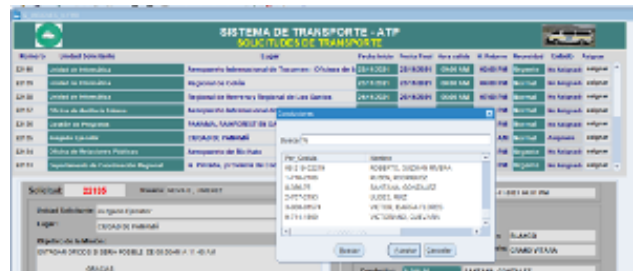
SISTEMA DE TRANSPORTE - ATP
SOLICITUDES DE TRANSPORTE

| Número | Unidad Solicitante | Lugar | Fecha Inicio | Fecha Final | Hora salida | H. Retorno | Necesidad | Calidad | Asignar |
|---|---|---|---|---|---|---|---|---|---|
| 23198 | Unidad de Informática | Aeropuerto Internacional de Tocumen / Oficinas de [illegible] | 23/11/2021 | 26/11/2021 | 08:00 AM | 03:00 PM | Urgente | No Asignado | asignar |
| 23175 | Unidad de Informática | Regional de Colón | 23/11/2021 | 23/11/2021 | 08:00 AM | 03:00 PM | Normal | No Asignado | asignar |
| 23168 | Unidad de Informática | Regional de Herrera y Regional de Los Santos | 23/11/2021 | 26/11/2021 | 08:00 AM | 03:00 PM | Normal | No Asignado | asignar |
| 23157 | Oficina de Auditoría Interna | Aeropuerto Internacional de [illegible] | | | | | Normal | No Asignado | asignar |
| 23136 | Dirección de Programas | PANAMÁ, PANAFOREST DE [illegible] | | | | | Urgente | No Asignado | asignar |
| 23110 | Subgerente Ejecutivo | CIUDAD DE PANAMÁ | | | | | Normal | Asignado | asignar |
| 23124 | Oficina de Relaciones Públicas | Aeropuerto de Río Hato | | | | | Normal | No Asignado | asignar |
| 23114 | Departamento de Coordinación Regional | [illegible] | | | | | Normal | No Asignado | asignar |

Solicitud: 23110
Usuario: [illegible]
Unidad Solicitante: Subgerente Ejecutivo
Lugar: CIUDAD DE PANAMÁ
Objetivo de la Misión:
ENTRADA DIRECTO SERÁ POSIBLE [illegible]

Conductores
Buscar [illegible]

| Per_Cedula | Nombre |
|---|---|
| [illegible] | ROBERTO, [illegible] |
| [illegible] | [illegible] |
| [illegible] | SANTANA, GONZALEZ |
| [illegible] | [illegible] |
| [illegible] | VICTOR, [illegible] |
| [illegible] | VICTORIANO, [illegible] |

Buscar | Aceptar | Cancelar

ALBACA
CRAMO VIERA
SANTANA, GONZALEZ